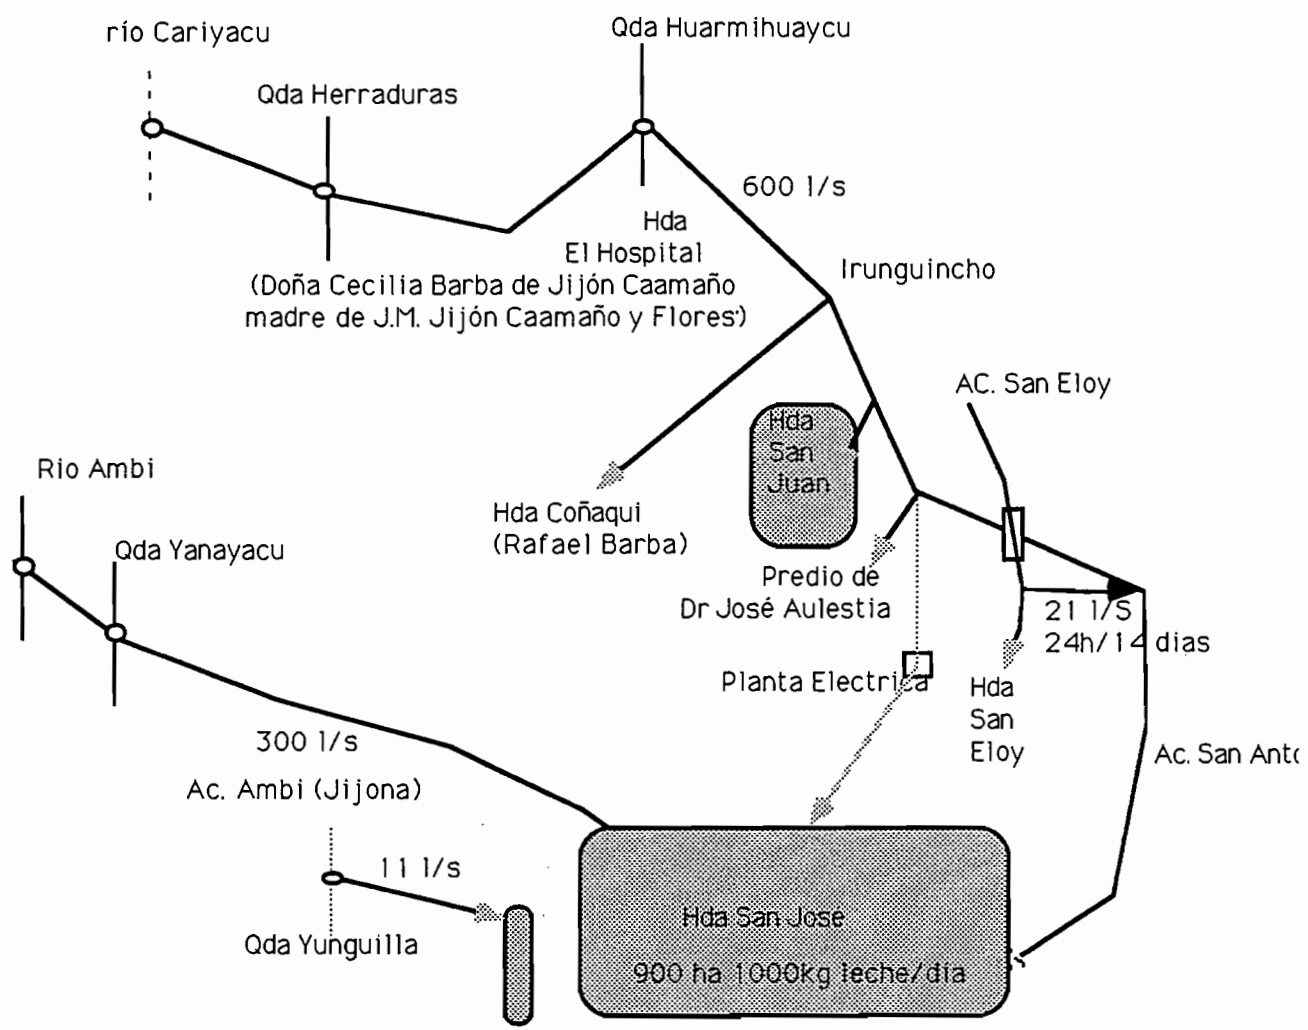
río Cariyacu

Qda Huarmihuaycu

Qda Herraduras

600 l/s

Hda
El Hospital

(Doña Cecilia Barba de Jijón Caamaño
madre de J.M. Jijón Caamaño y Flores')

Irunguincho

AC. San Eloy

Hda
San
Juan

Rio Ambi

Hda Coñaqui
(Rafael Barba)

Qda Yanayacu

Predio de
Dr José Aulestia

21 l/S
24h/14 dias

Planta Electrica

Hda
San
Eloy

300 l/s

Ac. San Ant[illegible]

Ac. Ambi (Jijona)

11 l/s

Hda San Jose

Qda Yunguilla

900 ha 1000kg leche/dia